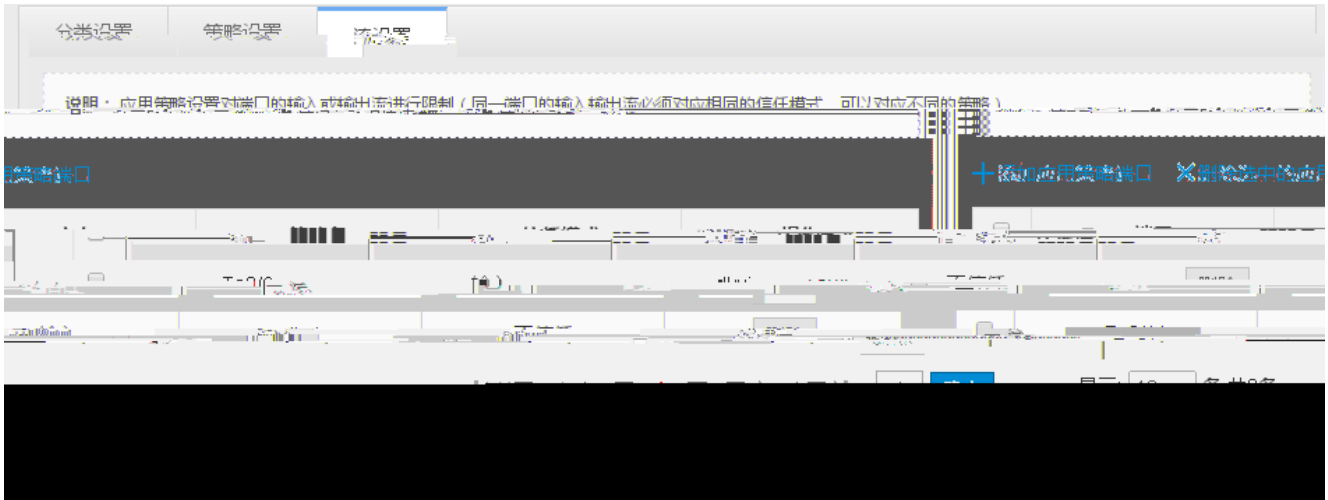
分类设置　策略设置　流设置

说明：应用策略设置对端口的输入或输出流进行限制（同一端口的输入输出流必须对应相同的信任模式，可以对应不同的策略）

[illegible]策略端口

十添加应用策略端口　✕删除选中的应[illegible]

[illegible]

输入

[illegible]

显示　条，共0条